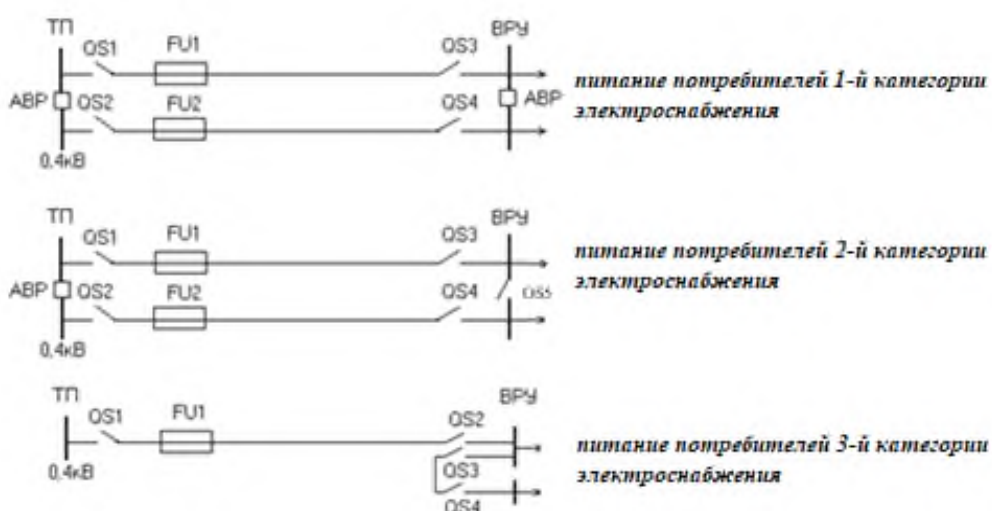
ТП
QS1
FU1
QS3
ВРУ
АВР
QS2
FU2
QS4
АВР
0,4кВ
питание потребителей 1-й категории электроснабжения

ТП
QS1
FU1
QS3
ВРУ
АВР
QS2
FU2
QS4
QS5
0,4кВ
питание потребителей 2-й категории электроснабжения

ТП
QS1
FU1
QS2
ВРУ
0,4кВ
QS3
QS4
питание потребителей 3-й категории электроснабжения